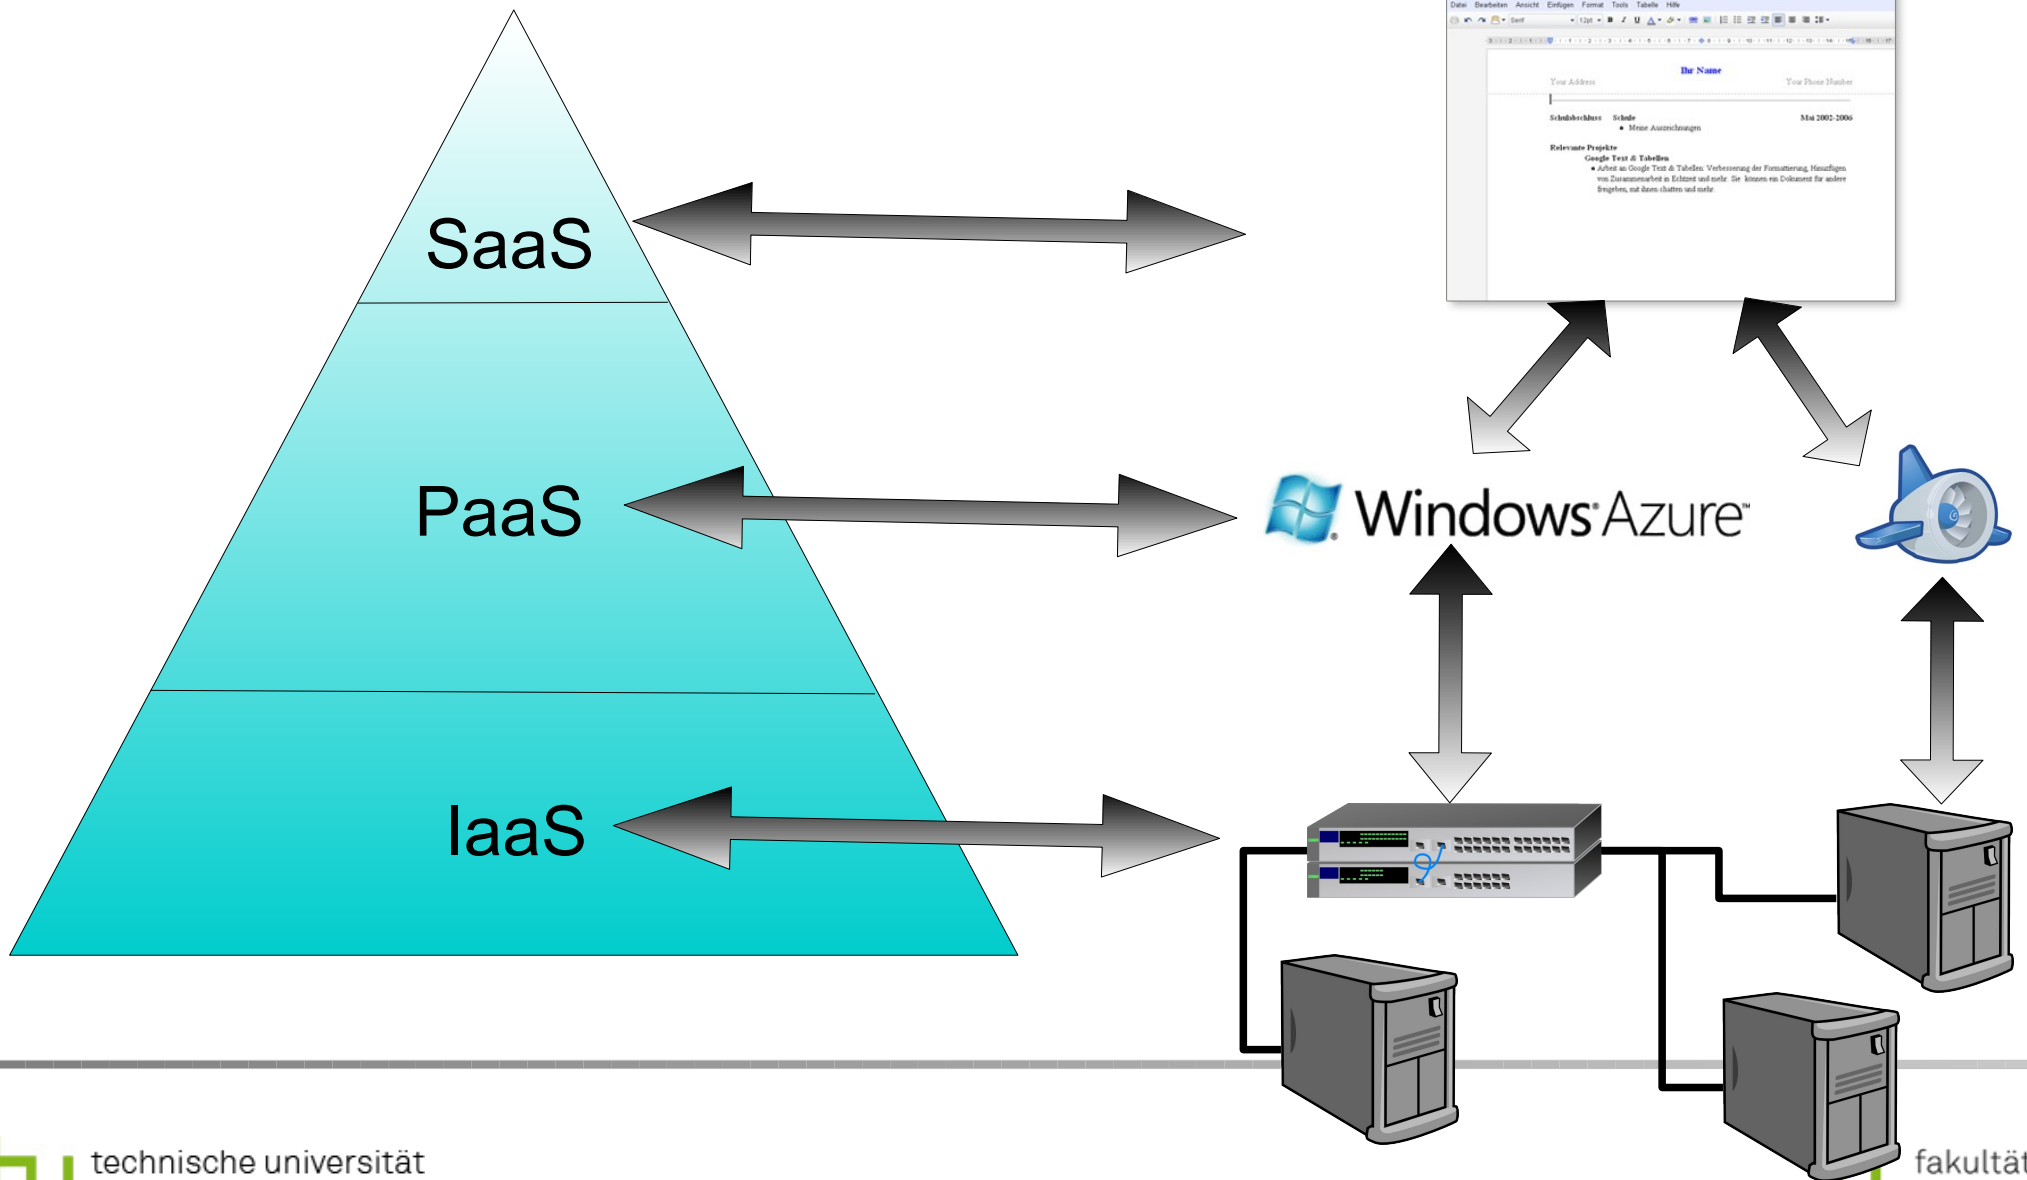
SaaS

PaaS

IaaS

Datei Bearbeiten Ansicht Einfügen Format Tools Tabelle Hilfe

Ihr Name

Your Address

Your Phone Number

Schulabschluss Schule

Mai 2002-2006

Meine Auszeichnungen

Relevante Projekte

Google Text & Tabellen

Arbeit an Google Text & Tabellen: Verbesserung der Formatierung, Hinzufügen von Zusammenarbeit in Echtzeit und mehr. Sie können ein Dokument für andere freigeben, mit ihnen chatten und mehr

Windows Azure™

technische universität

fakultät